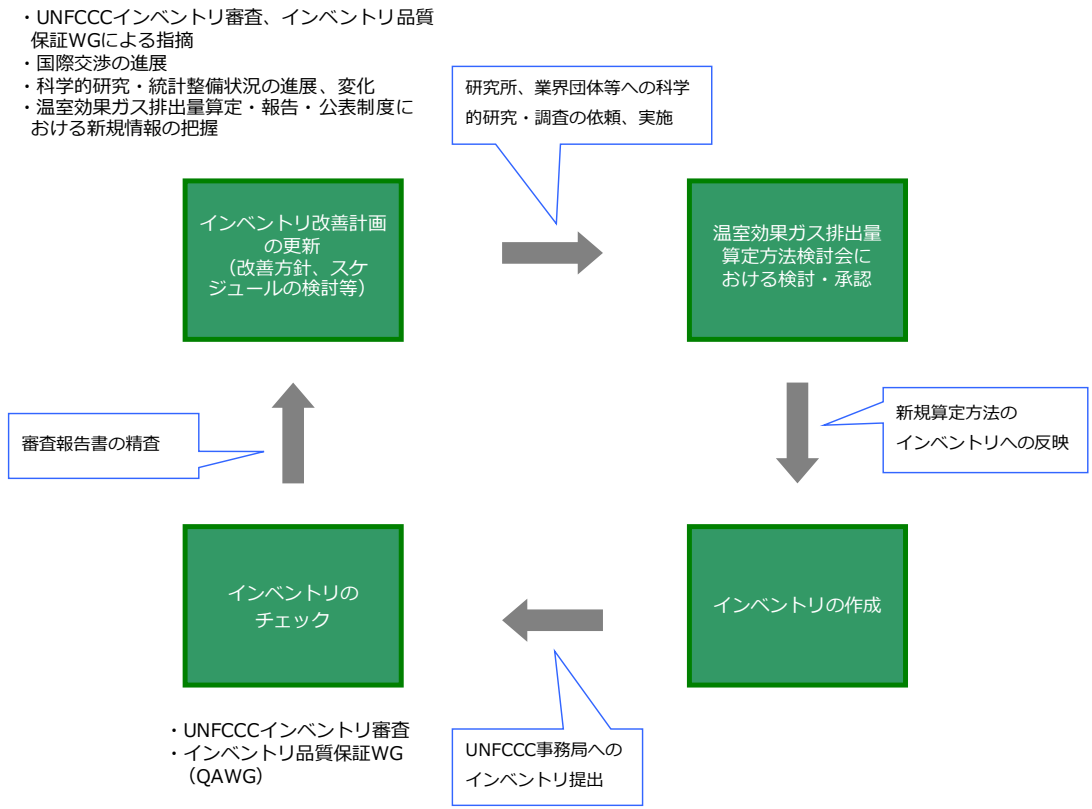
・UNFCCCインベントリ審査、インベントリ品質保証WGによる指摘
・国際交渉の進展
・科学的研究・統計整備状況の進展、変化
・温室効果ガス排出量算定・報告・公表制度における新規情報の把握

研究所、業界団体等への科学的研究・調査の依頼、実施

インベントリ改善計画の更新
（改善方針、スケジュールの検討等）

温室効果ガス排出量算定方法検討会における検討・承認

新規算定方法のインベントリへの反映

審査報告書の精査

インベントリのチェック

インベントリの作成

・UNFCCCインベントリ審査
・インベントリ品質保証WG（QAWG）

UNFCCC事務局へのインベントリ提出